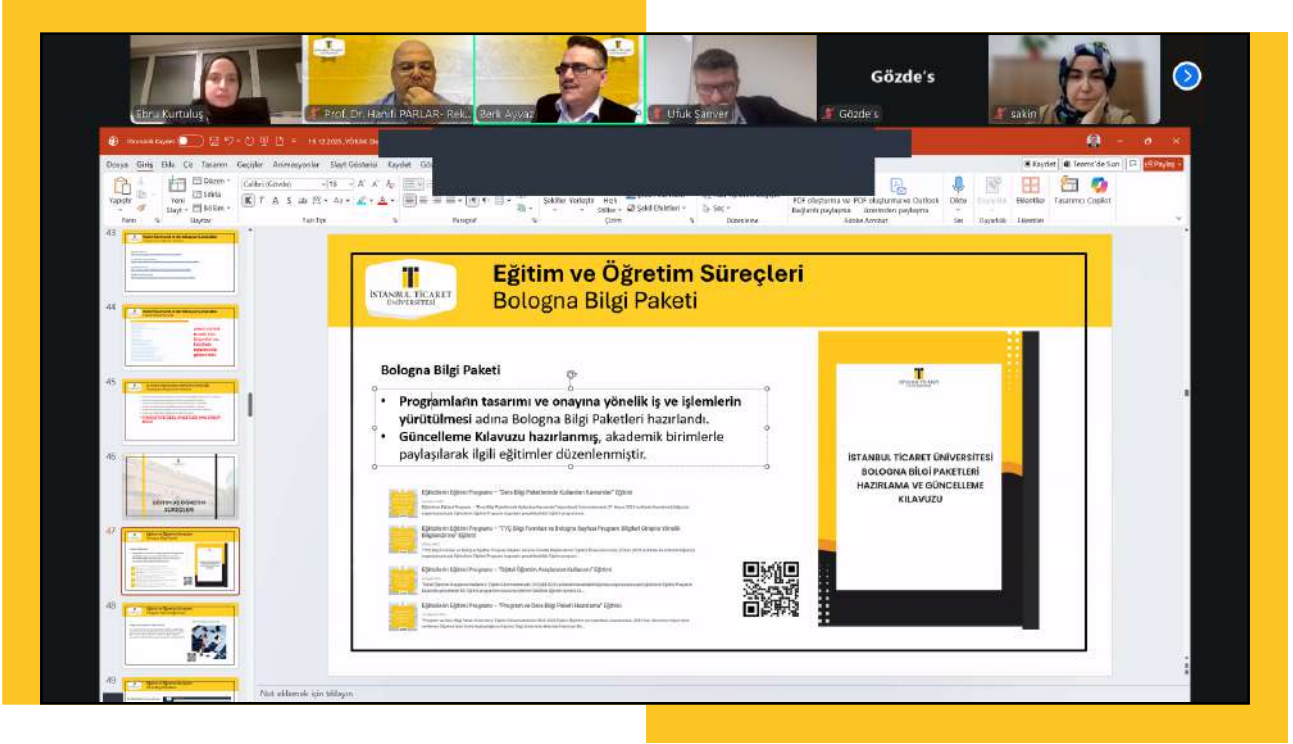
Ebru Kurtuluş
Prof. Dr. Hanifi PARLAR- Rek...
Berk Ayvaz
Ufuk Sarıver
Gözde's
Gözde's
sakin

Otomatik Kaydet
19.12.2025_YÖKAK...
Dosya Giriş Ekle Çiz Tasarım Geçişler Animasyonlar Slayt Gösterisi Kaydet
Kaydet Teams'de Sun Paylaş
Yapıştır Yeni Slayt Düzen Sıfırla Bölüm
Calibri (Gövde) 16
Pano Slaytlar Yazı Tipi Paragraf Çizim Düzenleme Adobe Acrobat Ses Duyarlılık Eklentiler
Şekiller Yerleştir Hızlı Stiller Şekil Efektleri Seç
PDF oluşturma ve Bağlantı paylaşma PDF oluşturma ve Outlook üzerinden paylaşma Dikte Duyarlılık Eklentiler Tasarımcı Copilot

43
44
45
46
47
48
49

EĞİTİM VE ÖĞRETİM SÜREÇLERİ

İSTANBUL TİCARET ÜNİVERSİTESİ

Eğitim ve Öğretim Süreçleri
Bologna Bilgi Paketi

Bologna Bilgi Paketi

• Programların tasarımı ve onayına yönelik iş ve işlemlerin yürütülmesi adına Bologna Bilgi Paketleri hazırlandı.
• Güncelleme Kılavuzu hazırlanmış, akademik birimlerle paylaşılarak ilgili eğitimler düzenlenmiştir.

Eğiticilerin Eğitimi Programı – "Ders Bilgi Paketlerinde Kullanılan Kavramlar" Eğitimi
Eğiticilerin Eğitimi Programı – "TYÇ Bilgi Formları ve Bologna Sayfası Program Bilgileri Girişine Yönelik Bilgilendirme" Eğitimi
Eğiticilerin Eğitimi Programı – "Öğrenci Öğrenim Analizlerinin Kullanımı" Eğitimi
Eğiticilerin Eğitimi Programı – "Program ve Ders Bilgi Paketi Hazırlama" Eğitimi

İSTANBUL TİCARET ÜNİVERSİTESİ BOLOGNA BİLGİ PAKETLERİ HAZIRLAMA VE GÜNCELLEME KILAVUZU

Not eklemek için tıklayın